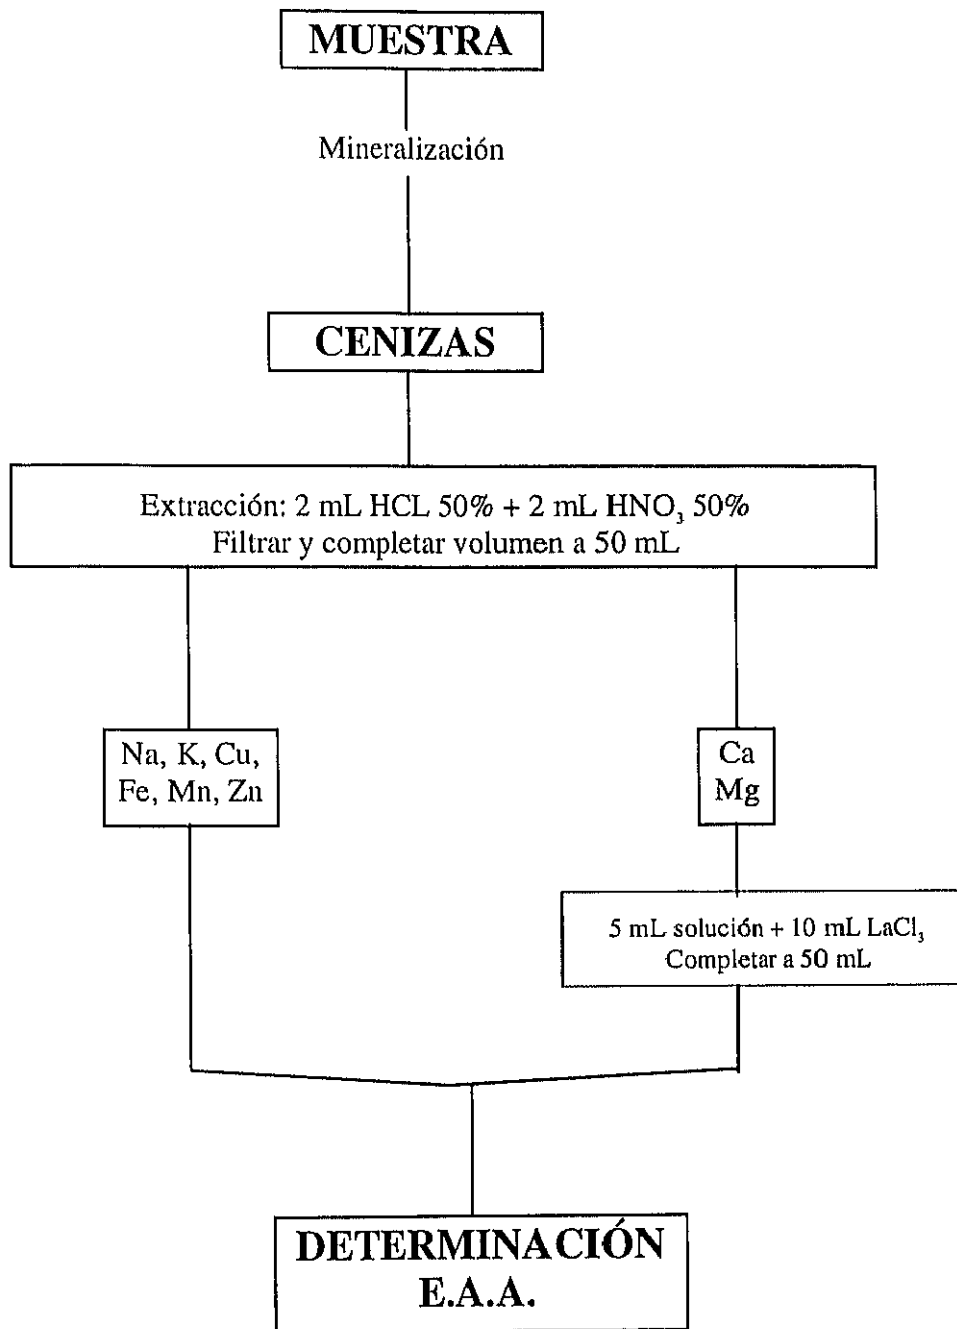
MUESTRA

Mineralización

CENIZAS

Extracción: 2 mL HCL 50% + 2 mL $HNO_3$ 50%
Filtrar y completar volumen a 50 mL

Na, K, Cu,
Fe, Mn, Zn

Ca
Mg

5 mL solución + 10 mL $LaCl_3$
Completar a 50 mL

DETERMINACIÓN
E.A.A.